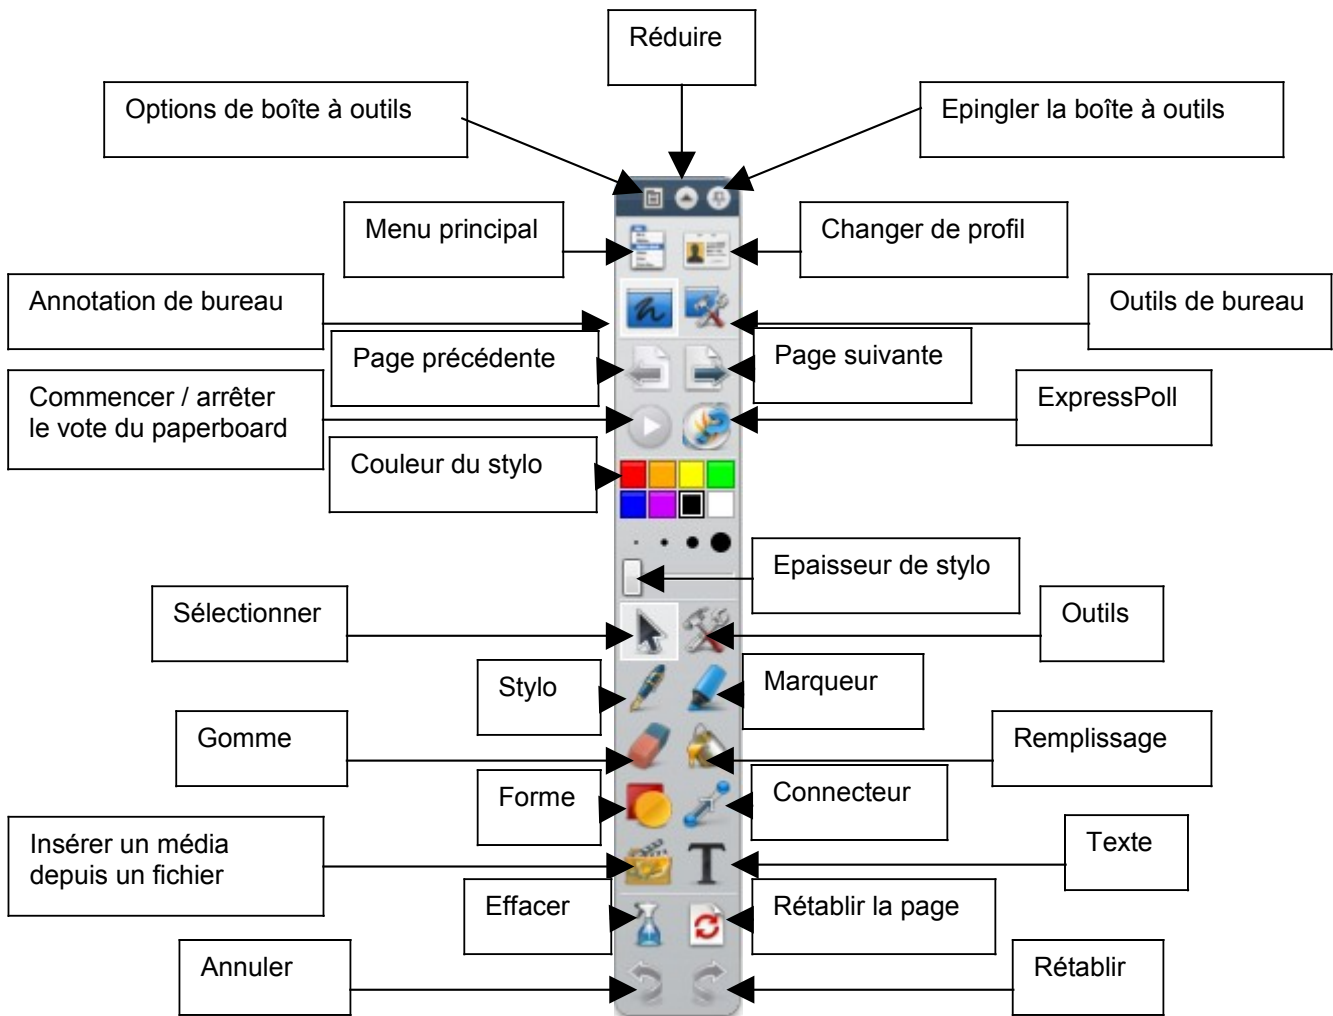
Réduire

Options de boîte à outils

Epingler la boîte à outils

Menu principal

Changer de profil

Annotation de bureau

Outils de bureau

Page précédente

Page suivante

Commencer / arrêter le vote du paperboard

ExpressPoll

Couleur du stylo

Epaisseur de stylo

Sélectionner

Outils

Stylo

Marqueur

Gomme

Remplissage

Forme

Connecteur

Insérer un média depuis un fichier

Texte

Effacer

Rétablir la page

Annuler

Rétablir